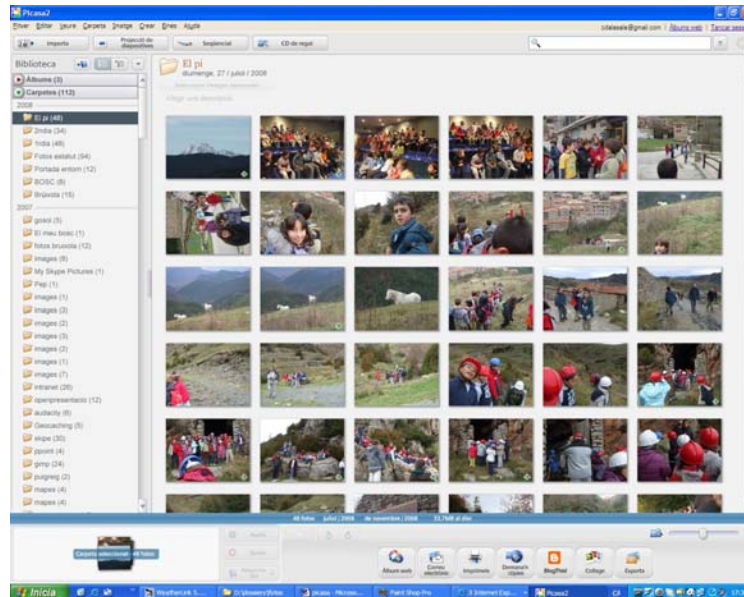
Picasa2

Fitxer Editar Veure Carpeta Imatge Crear Eines Ajuda

cdalesale@gmail.com | Àlbums web | Tancar sessió

Importa

Projecció de diapositives

Seqüencial

CD de regal

Biblioteca

Àlbums (5)

Carpetes (112)

2008

El pi (48)

2ndia (34)

1rdia (46)

Fotos estatut (94)

Portada entorn (12)

BOSC (8)

Brùixola (15)

2007

gossi (5)

El meu bosc (1)

fotos bruixola (12)

images (8)

My Skype Pictures (1)

Pep (1)

images (1)

images (3)

images (2)

images (3)

images (3)

images (1)

images (7)

intranet (26)

openpresentacio (12)

audacity (6)

Geocaching (5)

skype (30)

jpoint (4)

gimp (24)

puigreig (2)

mapes (4)

mapes (4)

El pi

diumenge, 27 / juliol / 2008

Afegir una descripció

48 fotos juliol / 2008 de novembre / 2008 33,7MB al disc

Carpeta seleccionada: 48 fotos

Àlbum web

Correu electrònic

Imprimeix

Demana'n còpies

BlogThis!

Collage

Exporta

Inicia

WeatherLink 5...

D:\Usuaris\fotos

picasa - Micros...

Paint Shop Pro

3 Internet Exp...

Picasa2

CA

17: